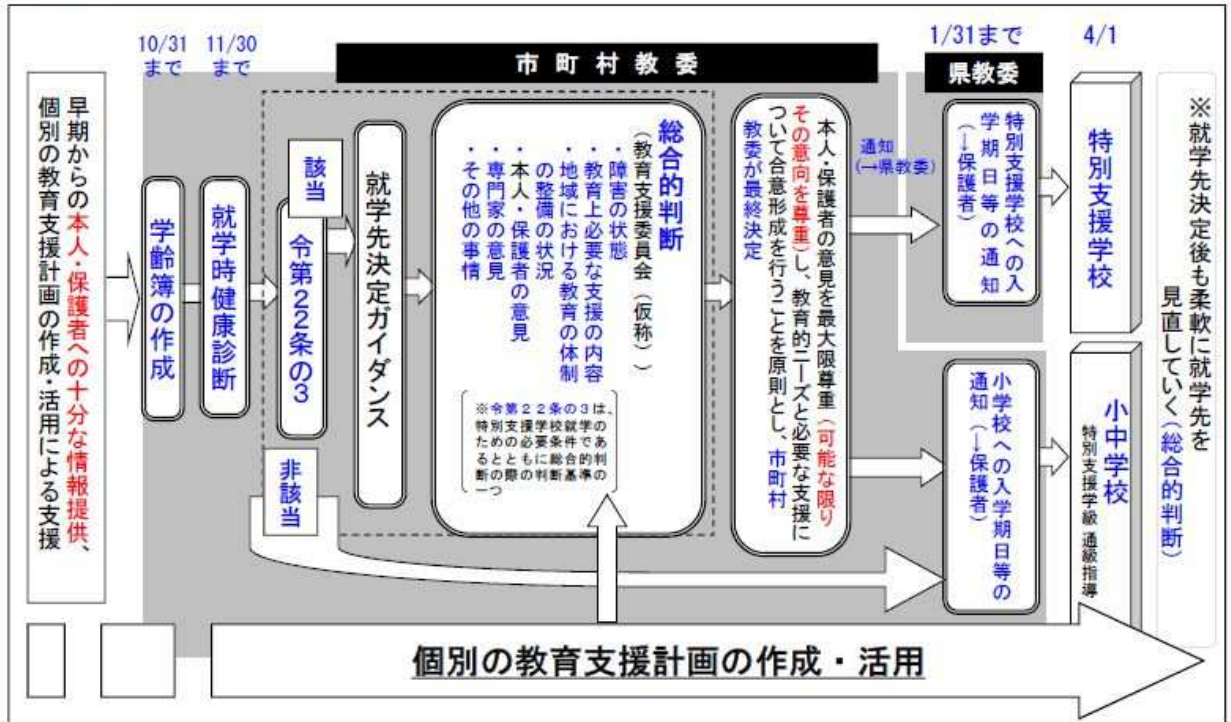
10/31 まで

11/30 まで

市町村教委

1/31まで

4/1

県教委

早期からの本人・保護者への十分な情報提供、個別の教育支援計画の作成・活用による支援

学齢簿の作成

就学時健康診断

該当

令第22条の3

非該当

就学先決定ガイダンス

総合的判断
（教育支援委員会（仮称））
・障害の状態
・教育上必要な支援の内容
・地域における教育の体制の整備の状況
・本人・保護者の意見
・専門家の意見
・その他の事情

※令第22条の3は、特別支援学校就学のための必要条件であるとともに総合的判断の際の判断基準の一つ

本人・保護者の意見を最大限尊重（可能な限りその意向を尊重）し、教育的ニーズと必要な支援について合意形成を行うことを原則とし、市町村教委が最終決定

通知（→県教委）

特別支援学校への入学期日等の通知（→保護者）

特別支援学校

小学校への入学期日等の通知（→保護者）

小中学校
特別支援学級 通級指導

※就学先決定後も柔軟に就学先を見直していく（総合的判断）

個別の教育支援計画の作成・活用